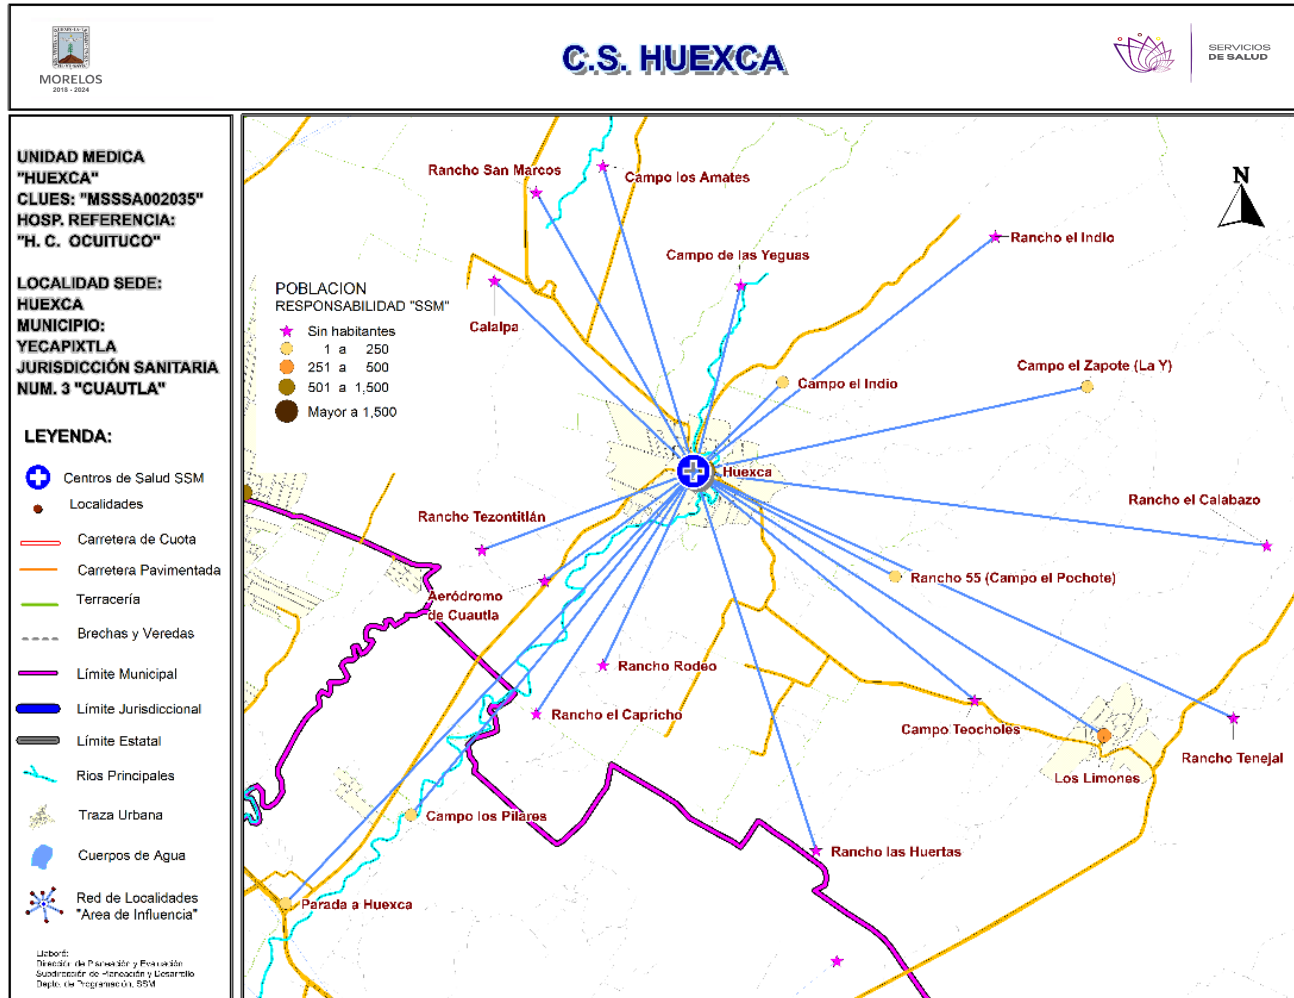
MORELOS
2018 - 2024

C.S. HUEXCA

SERVICIOS DE SALUD

UNIDAD MEDICA "HUEXCA"
CLUES: "MSSSA002035"
HOSP. REFERENCIA: "H. C. OCUITUCO"

LOCALIDAD SEDE: HUEXCA
MUNICIPIO: YECAPIXTLA
JURISDICCIÓN SANITARIA NUM. 3 "CUAUTLA"

LEYENDA:

Centros de Salud SSM
Localidades
Carretera de Cuota
Carretera Pavimentada
Terracería
Brechas y Veredas
Límite Municipal
Límite Jurisdiccional
Límite Estatal
Rios Principales
Traza Urbana
Cuerpos de Agua
Red de Localidades "Area de Influencia"

Elaboró:
Dirección de Planeación y Evaluación
Subdirección de Planeación y Desarrollo
Depto. de Programación, SSM

POBLACION
RESPONSABILIDAD "SSM"
Sin habitantes
1 a 250
251 a 500
501 a 1,500
Mayor a 1,500

N

Rancho San Marcos
Campo los Amates
Campo de las Yeguas
Rancho el Indio
Calalpa
Campo el Indio
Campo el Zapote (La Y)
Huexca
Rancho el Calabazo
Rancho Tezontitlán
Rancho 55 (Campo el Pochote)
Aeródromo de Cuautla
Rancho Rodeo
Rancho el Capricho
Campo Teocholes
Rancho Tenejal
Los Limones
Campo los Pilares
Rancho las Huertas
Parada a Huexca